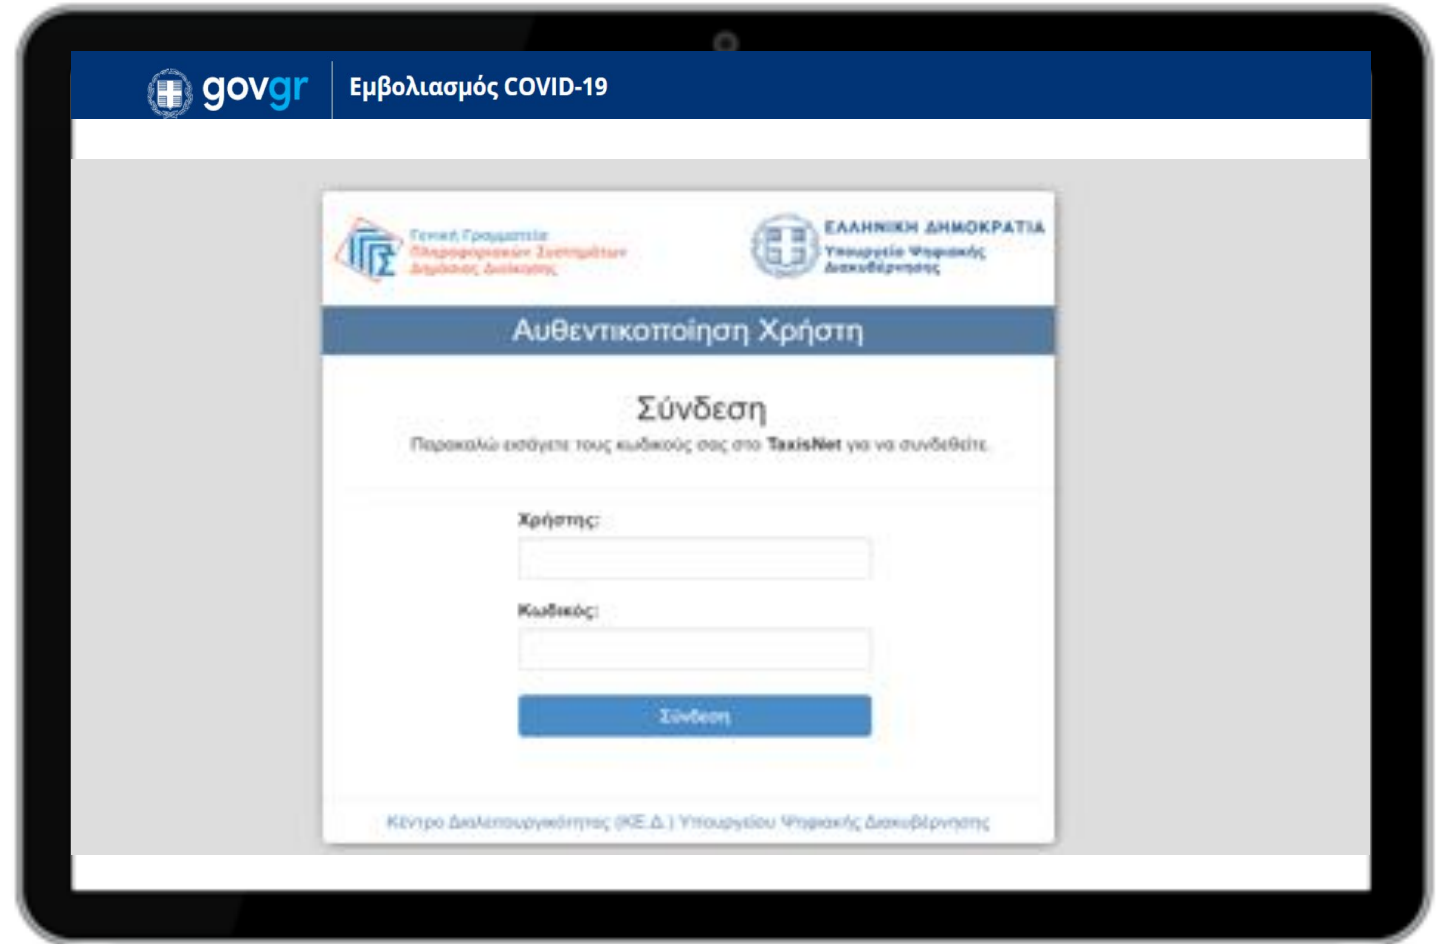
govgr Εμβολιασμός COVID-19

Γενική Γραμματεία Πληροφοριακών Συστημάτων Δημόσιας Διοίκησης

ΕΛΛΗΝΙΚΗ ΔΗΜΟΚΡΑΤΙΑ
Υπουργείο Ψηφιακής Διακυβέρνησης

Αυθεντικοποίηση Χρήστη

Σύνδεση

Παρακαλώ εισάγετε τους κωδικούς σας στο TaxisNet για να συνδεθείτε.

Χρήστης:

Κωδικός:

Σύνδεση

Κέντρο Διαλειτουργικότητας (ΚΕ.Δ.) Υπουργείου Ψηφιακής Διακυβέρνησης